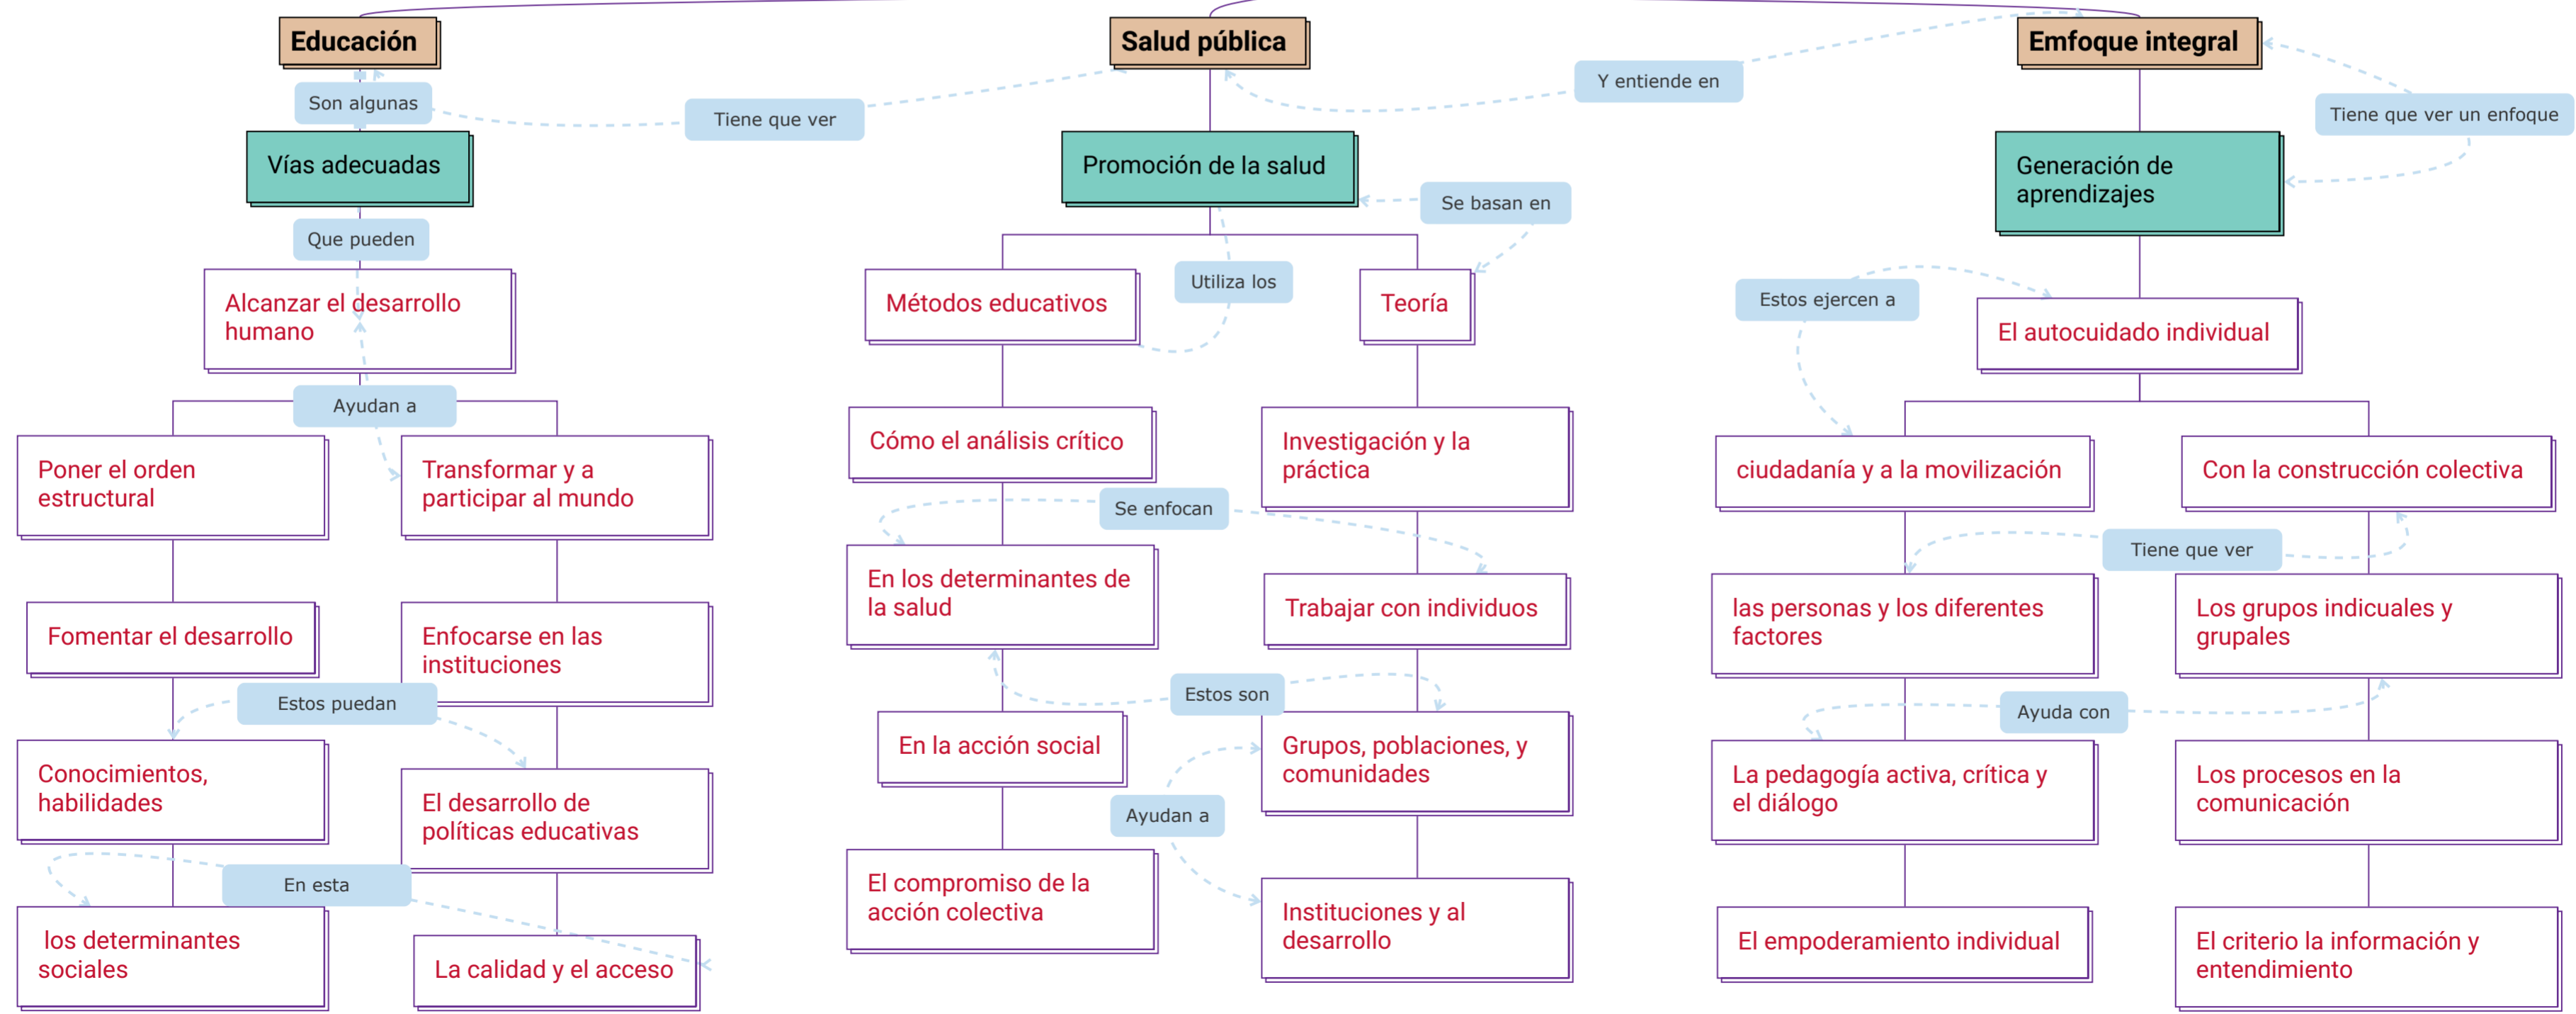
Educación

Son algunas

Vías adecuadas

Que pueden

Alcanzar el desarrollo humano

Ayudan a

Poner el orden estructural

Transformar y a participar al mundo

Fomentar el desarrollo

Enfocarse en las instituciones

Estos puedan

Conocimientos, habilidades

El desarrollo de políticas educativas

En esta

los determinantes sociales

La calidad y el acceso

Tiene que ver

Salud pública

Promoción de la salud

Se basan en

Utiliza los

Métodos educativos

Teoría

Cómo el análisis crítico

Investigación y la práctica

Se enfocan

En los determinantes de la salud

Trabajar con individuos

Estos son

En la acción social

Grupos, poblaciones, y comunidades

Ayudan a

El compromiso de la acción colectiva

Instituciones y al desarrollo

Y entiende en

Emfoque integral

Tiene que ver un enfoque

Generación de aprendizajes

Estos ejercen a

El autocuidado individual

ciudadanía y a la movilización

Con la construcción colectiva

Tiene que ver

las personas y los diferentes factores

Los grupos indicuales y grupales

Ayuda con

La pedagogía activa, crítica y el diálogo

Los procesos en la comunicación

El empoderamiento individual

El criterio la información y entendimiento